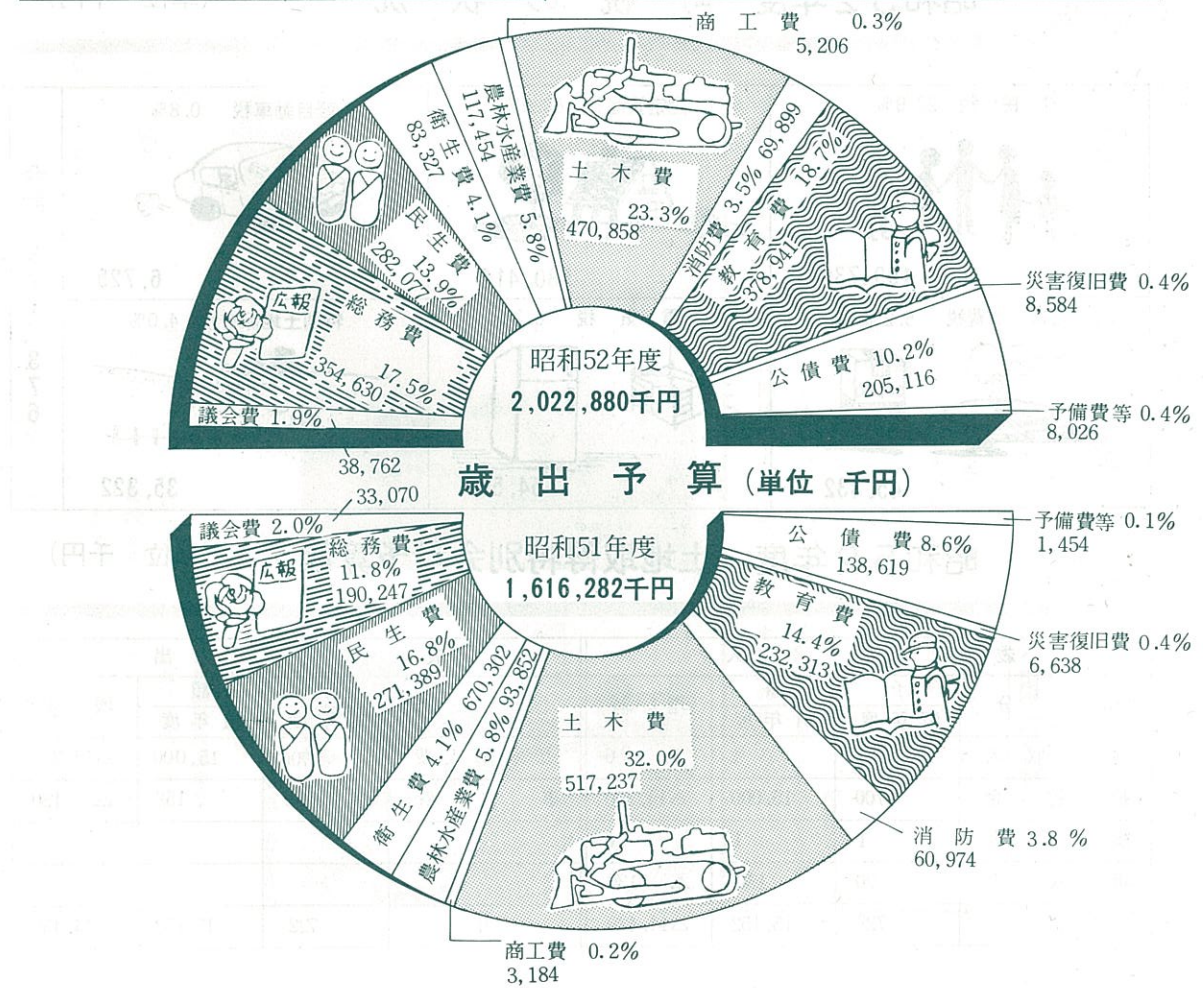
商工費 0.3%
5,206

農林水産業費 5.8%
117,454

衛生費 4.1%
83,327

土木費
23.3%
470,858

消防費 3.5% 69,899

教育費 18.7%
378,941

民生費
13.9%
282,077

広報

総務費
17.5%
354,630

災害復旧費 0.4%
8,584

公債費 10.2%
205,116

昭和52年度
2,022,880千円

予備費等 0.4%
8,026

議会費 1.9%

38,762

歳出予算（単位 千円）

33,070

議会費 2.0%

総務費
11.8%
190,247

広報

昭和51年度
1,616,282千円

公債費 8.6%
138,619

予備費等 0.1%
1,454

教育費
14.4%
232,313

災害復旧費 0.4%
6,638

民生費
16.8%
271,389

衛生費 4.1% 670,302

農林水産業費 5.8% 93,852

土木費
32.0%
517,237

消防費 3.8 %
60,974

商工費 0.2%
3,184